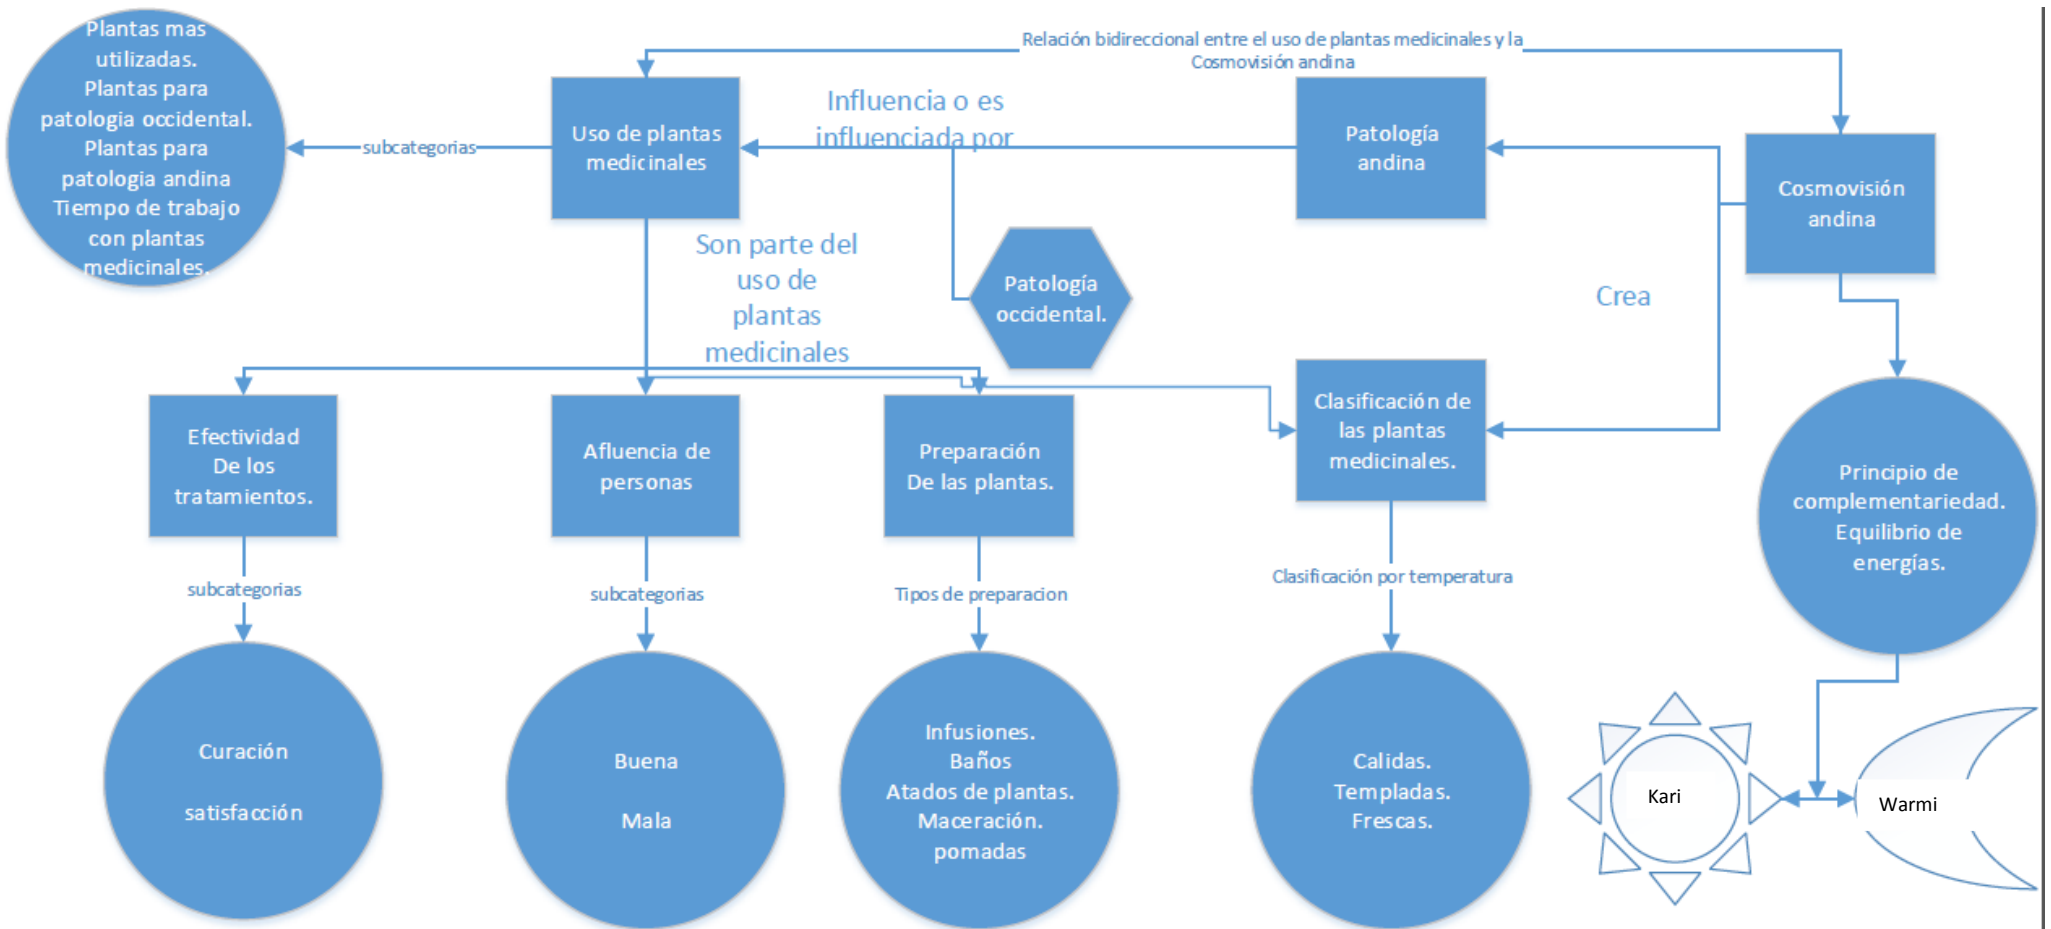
Plantas mas utilizadas.
Plantas para patologia occidental.
Plantas para patologia andina
Tiempo de trabajo con plantas medicinales.

subcategorias

Uso de plantas medicinales

Relación bidireccional entre el uso de plantas medicinales y la Cosmovisión andina

Influencia o es influenciada por

Patología andina

Cosmovisión andina

Son parte del uso de plantas medicinales

Patología occidental.

Crea

Efectividad De los tratamientos.

Afluencia de personas

Preparación De las plantas.

Clasificación de las plantas medicinales.

Principio de complementariedad. Equilibrio de energías.

subcategorias

subcategorias

Tipos de preparacion

Clasificación por temperatura

Curación

satisfacción

Buena

Mala

Infusiones.
Baños
Atados de plantas.
Maceración.
pomadas

Calidas.
Templadas.
Frescas.

Kari

Warmi